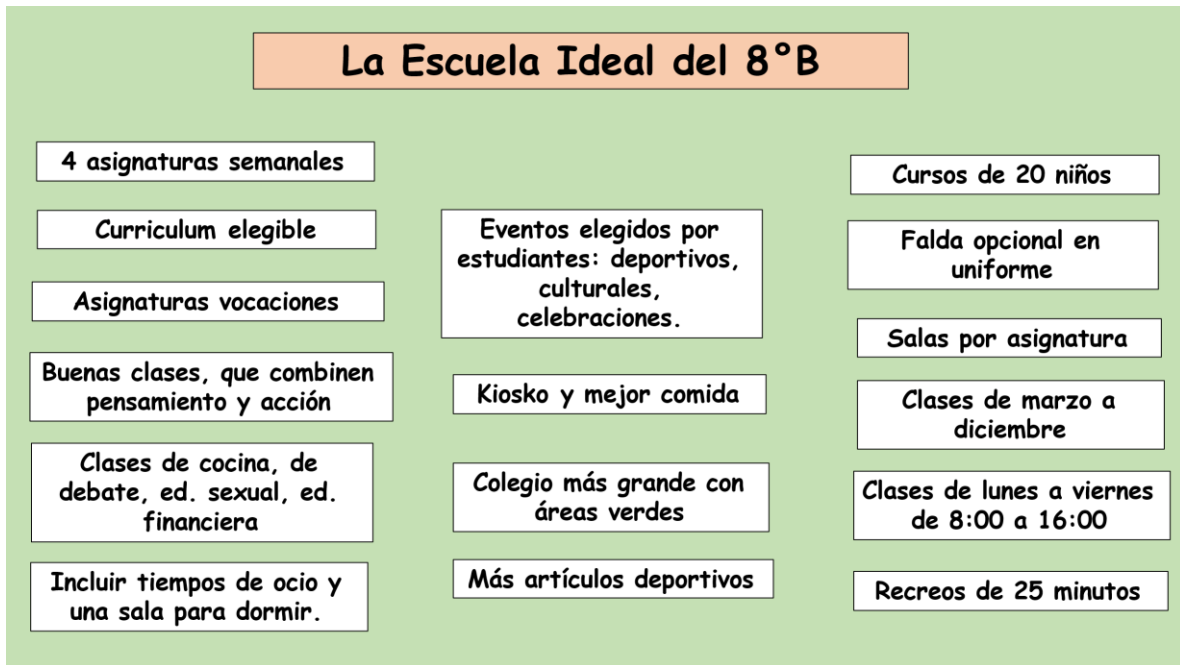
La Escuela Ideal del 8°B

4 asignaturas semanales

Curriculum elegible

Asignaturas vocaciones

Buenas clases, que combinen pensamiento y acción

Clases de cocina, de debate, ed. sexual, ed. financiera

Incluir tiempos de ocio y una sala para dormir.

Eventos elegidos por estudiantes: deportivos, culturales, celebraciones.

Kiosko y mejor comida

Colegio más grande con áreas verdes

Más artículos deportivos

Cursos de 20 niños

Falda opcional en uniforme

Salas por asignatura

Clases de marzo a diciembre

Clases de lunes a viernes de 8:00 a 16:00

Recreos de 25 minutos